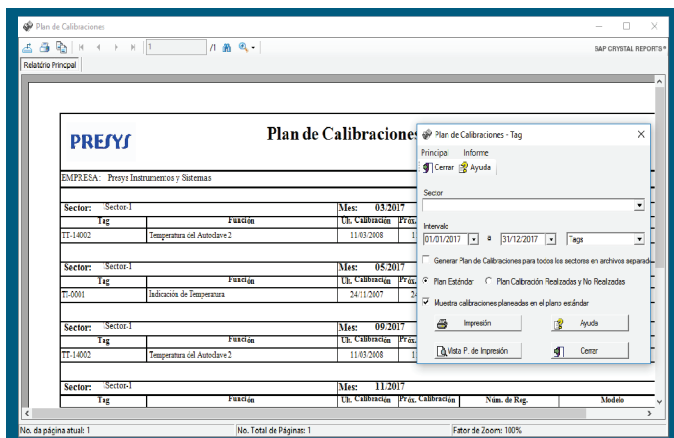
Plan de Calibraciones

/1

SAP CRYSTAL REPORTS®

Relatório Principal

PRESYS

Plan de Calibraciones

EMPRESA: Presys Instrumentos y Sistemas

| Sector: Sector-1 | | Mes: 03/2017 | |
|---|---|---|---|
| Tag | Función | Ult. Calibración | Próx. |
| TT-14002 | Temperatura del Autoclave 2 | 11/03/2008 | 1 |

| Sector: Sector-1 | | Mes: 05/2017 | |
|---|---|---|---|
| Tag | Función | Ult. Calibración | Próx. |
| TI-0001 | Indicación de Temperatura | 24/11/2007 | 24 |

| Sector: Sector-1 | | Mes: 09/2017 | |
|---|---|---|---|
| Tag | Función | Ult. Calibración | Próx. |
| TT-14002 | Temperatura del Autoclave 2 | 11/03/2008 | 1 |

| Sector: Sector-1 | | Mes: 11/2017 | | | |
|---|---|---|---|---|---|
| Tag | Función | Ult. Calibración | Próx. Calibración | Núm. de Reg. | Modelo |

Plan de Calibraciones - Tag

Principal Informe

Cerrar Ayuda

Sector

Intervalo

01/01/2017 a 31/12/2017 Tags

Generar Plan de Calibraciones para todos los sectores en archivos separad

Plan Estándar Plan Calibración Realizadas y No Realizadas

Muestra calibraciones planeadas en el plano estándar

Impresión

Ayuda

Vista P. de Impresión

Cerrar

No. da página atual: 1

No. Total de Páginas: 1

Fator de Zoom: 100%